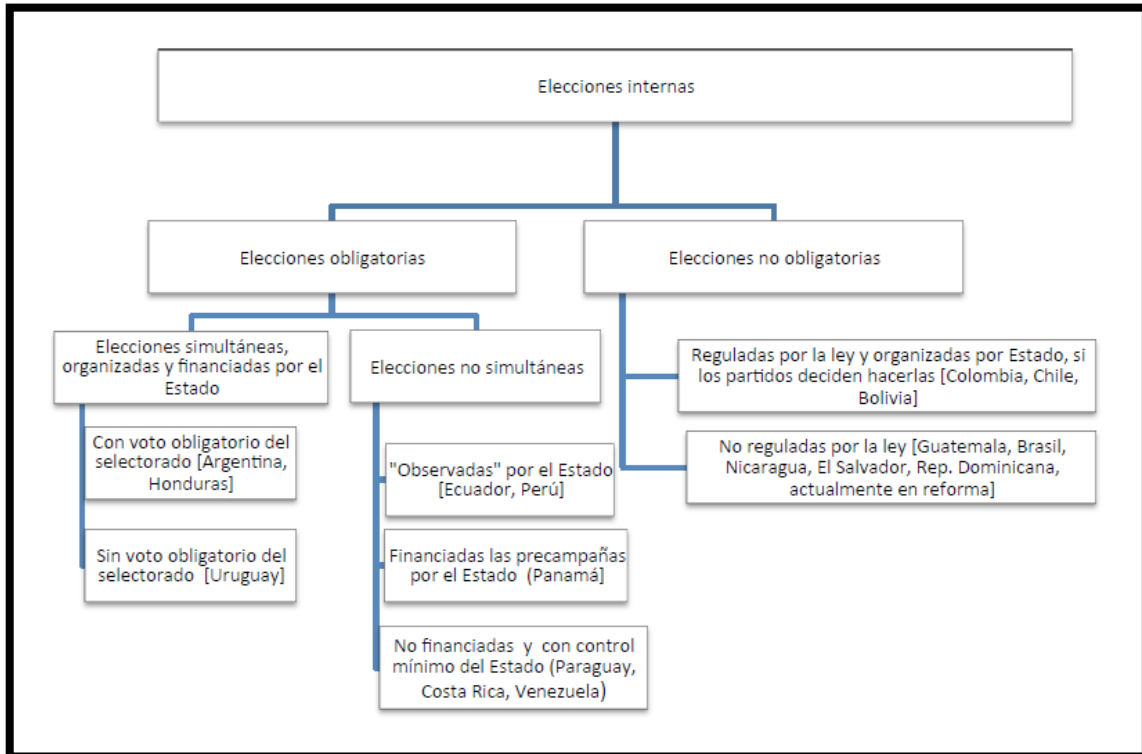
Elecciones internas

Elecciones obligatorias

Elecciones no obligatorias

Elecciones simultáneas, organizadas y financiadas por el Estado

Elecciones no simultáneas

Con voto obligatorio del selectorado [Argentina, Honduras]

Sin voto obligatorio del selectorado [Uruguay]

"Observadas" por el Estado [Ecuador, Perú]

Financiadas las precampañas por el Estado (Panamá)

No financiadas y con control mínimo del Estado (Paraguay, Costa Rica, Venezuela)

Reguladas por la ley y organizadas por Estado, si los partidos deciden hacerlas [Colombia, Chile, Bolivia]

No reguladas por la ley [Guatemala, Brasil, Nicaragua, El Salvador, Rep. Dominicana, actualmente en reforma]